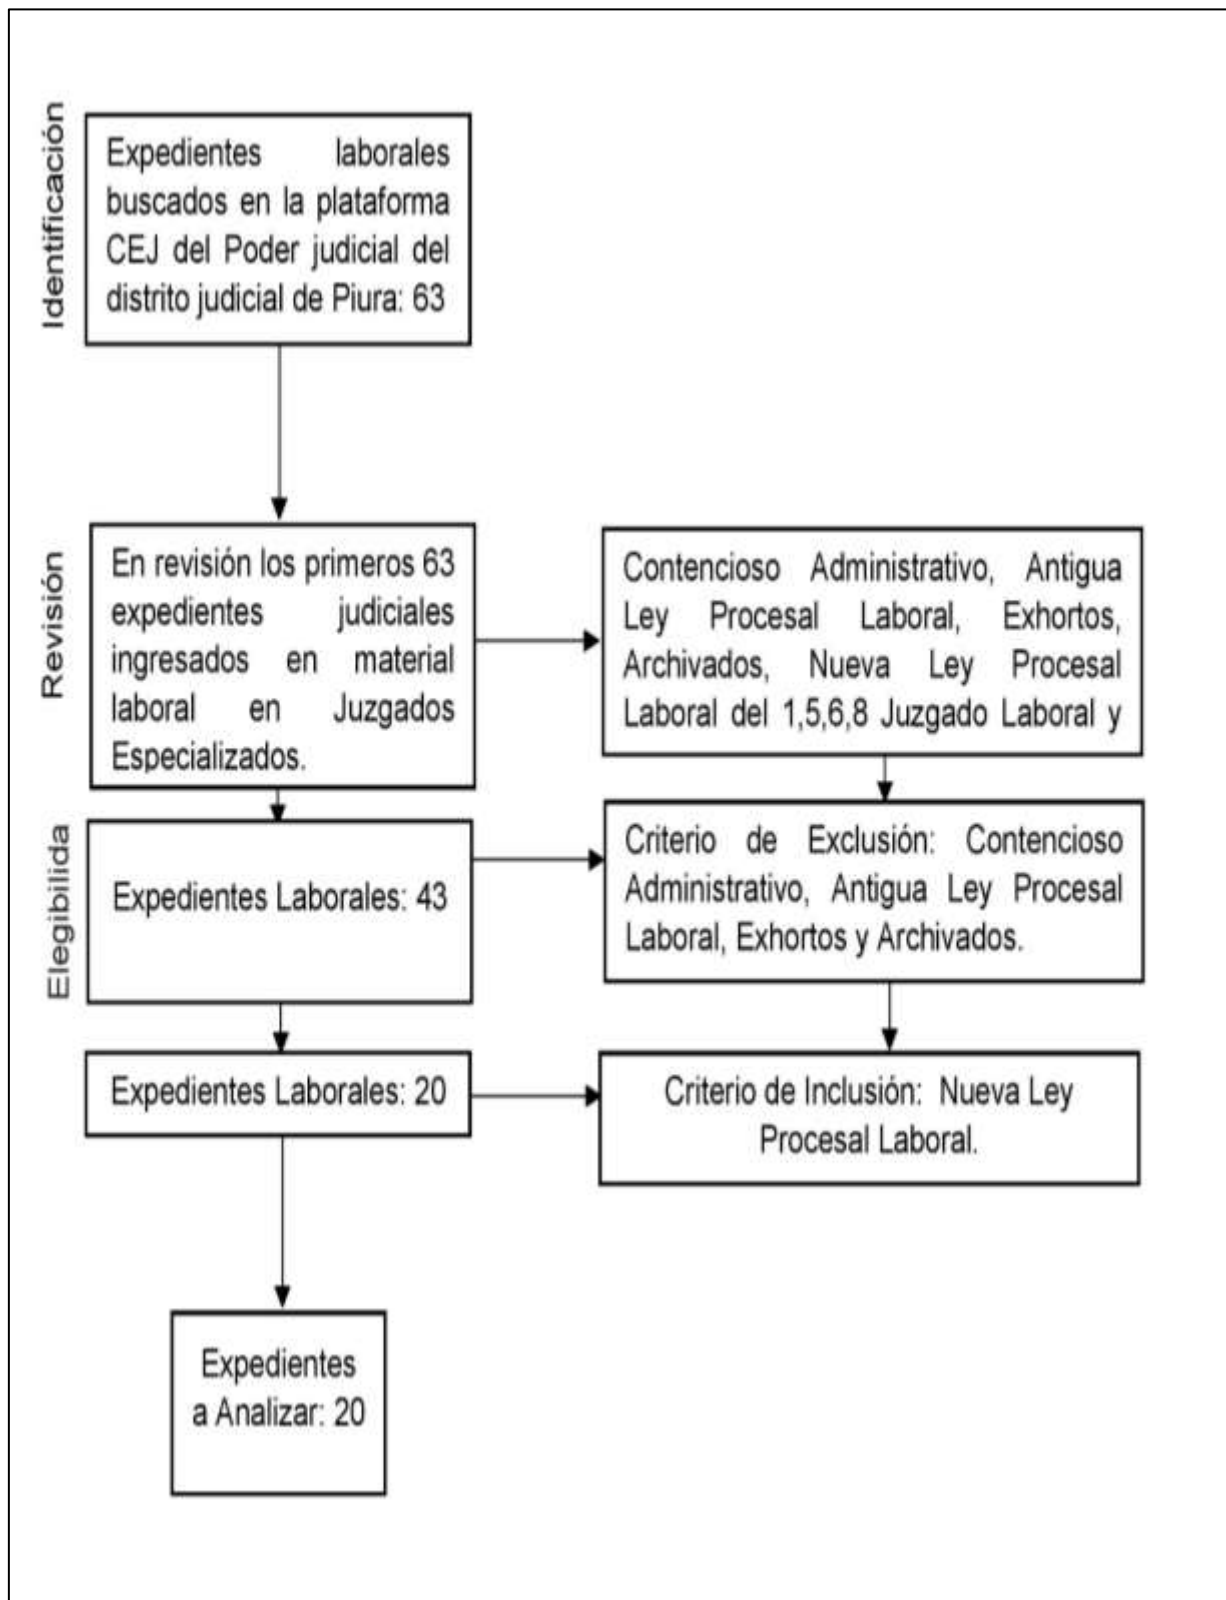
Identificación

Expedientes laborales buscados en la plataforma CEJ del Poder judicial del distrito judicial de Piura: 63

Revisión

En revisión los primeros 63 expedientes judiciales ingresados en material laboral en Juzgados Especializados.

Contencioso Administrativo, Antigua Ley Procesal Laboral, Exhortos, Archivados, Nueva Ley Procesal Laboral del 1,5,6,8 Juzgado Laboral y

Elegibilida

Expedientes Laborales: 43

Criterio de Exclusión: Contencioso Administrativo, Antigua Ley Procesal Laboral, Exhortos y Archivados.

Expedientes Laborales: 20

Criterio de Inclusión: Nueva Ley Procesal Laboral.

Expedientes a Analizar: 20